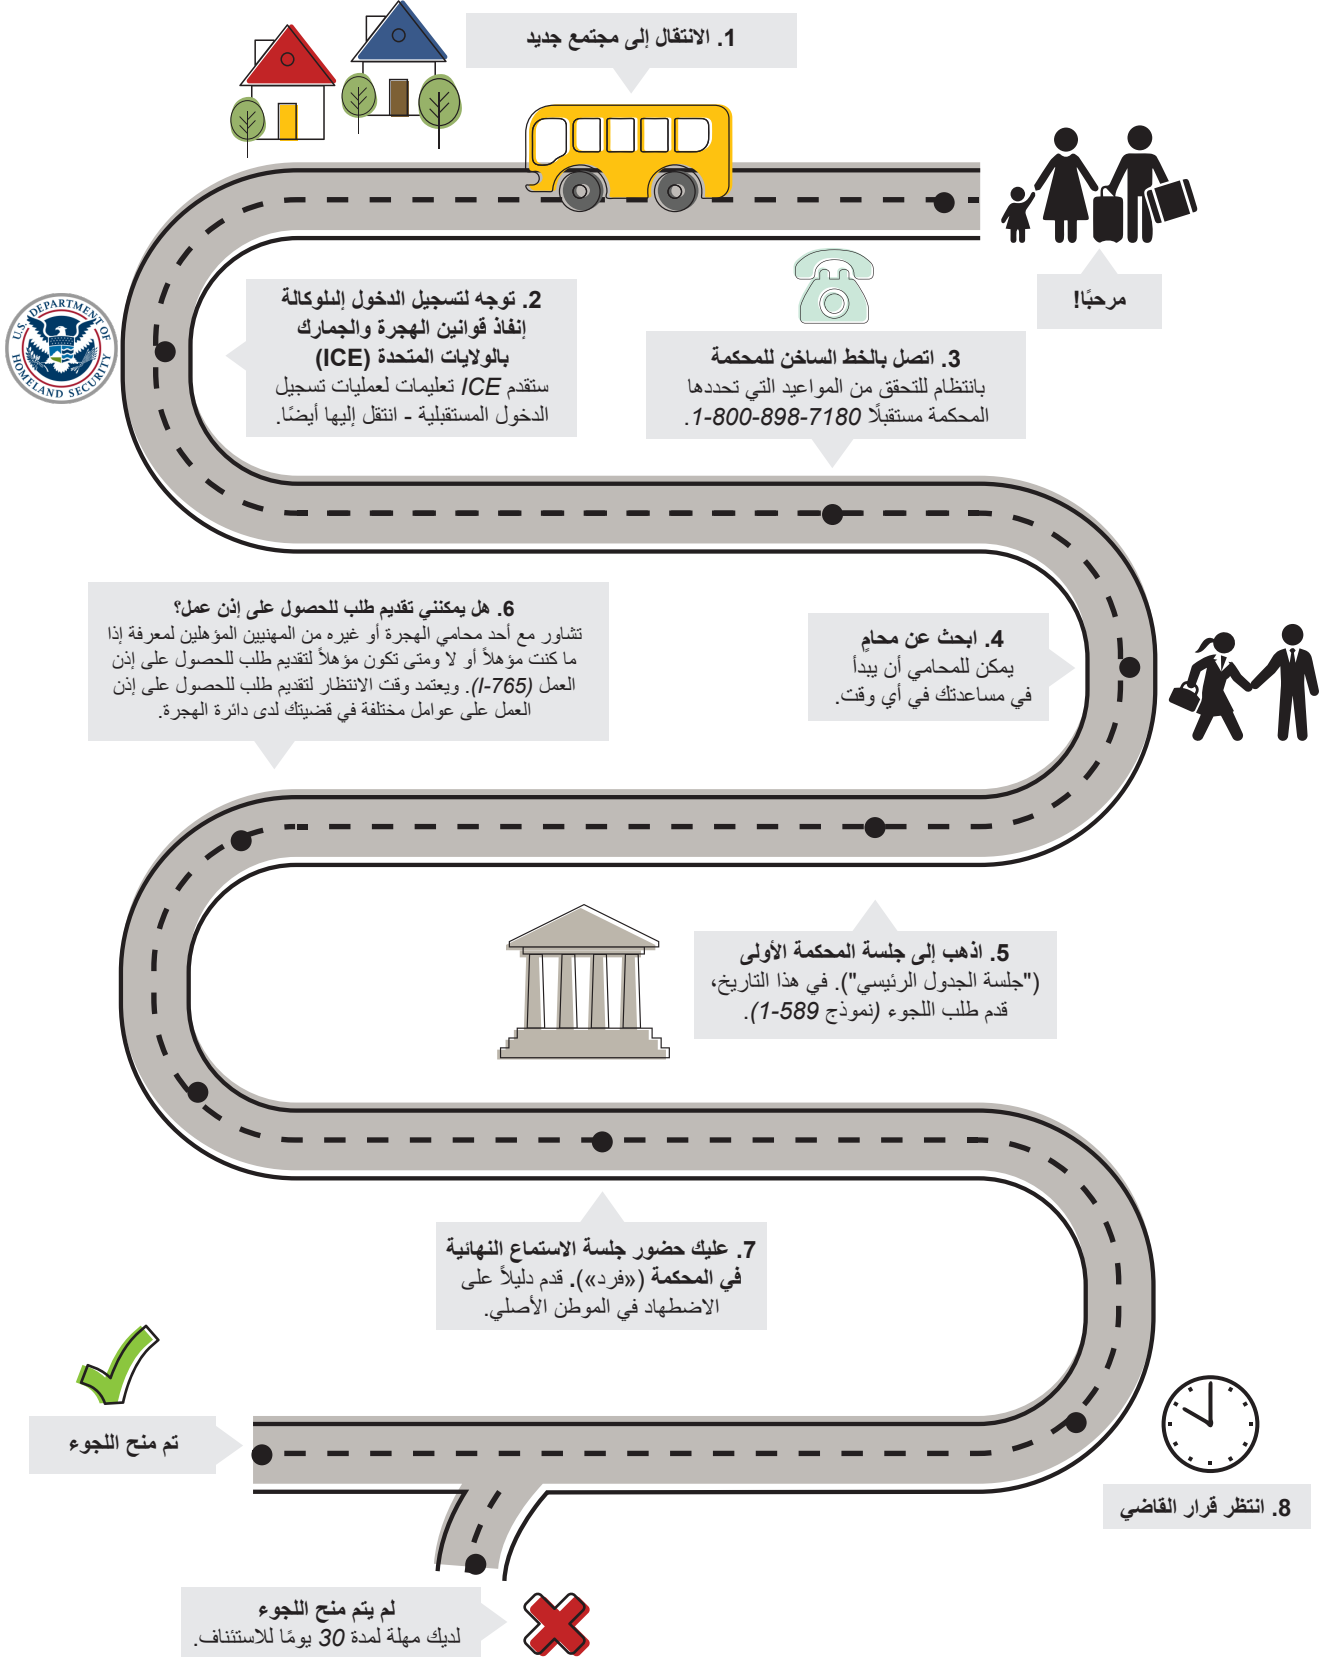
1. الانتقال إلى مجتمع جديد

مرحبًا!

U.S. DEPARTMENT OF HOMELAND SECURITY

2. توجه لتسجيل الدخول إلى الوكالة إنفاذ قوانين الهجرة والجمارك بالولايات المتحدة (ICE)
ستقدم ICE تعليمات لعمليات تسجيل الدخول المستقبلية - انتقل إليها أيضًا.

3. اتصل بالخط الساخن للمحكمة
بانتظام للتحقق من المواعيد التي تحددها المحكمة مستقبلًا 1-800-898-7180.

6. هل يمكنني تقديم طلب للحصول على إذن عمل؟
تشاور مع أحد محامي الهجرة أو غيره من المهنيين المؤهلين لمعرفة إذا ما كنت مؤهلاً أو لا ومتى تكون مؤهلاً لتقديم طلب الحصول على إذن العمل (I-765). ويعتمد وقت الانتظار لتقديم طلب الحصول على إذن العمل على عوامل مختلفة في قضيتك لدى دائرة الهجرة.

4. ابحث عن محامٍ
يمكن للمحامي أن يبدأ في مساعدتك في أي وقت.

5. اذهب إلى جلسة المحكمة الأولى
("جلسة الجدول الرئيسي"). في هذا التاريخ، قدم طلب اللجوء (نموذج 1-589).

7. عليك حضور جلسة الاستماع النهائية في المحكمة («فرد»). قدم دليلاً على الاضطهاد في الموطن الأصلي.

تم منح اللجوء

8. انتظر قرار القاضي

لم يتم منح اللجوء
لديك مهلة لمدة 30 يومًا للاستئناف.